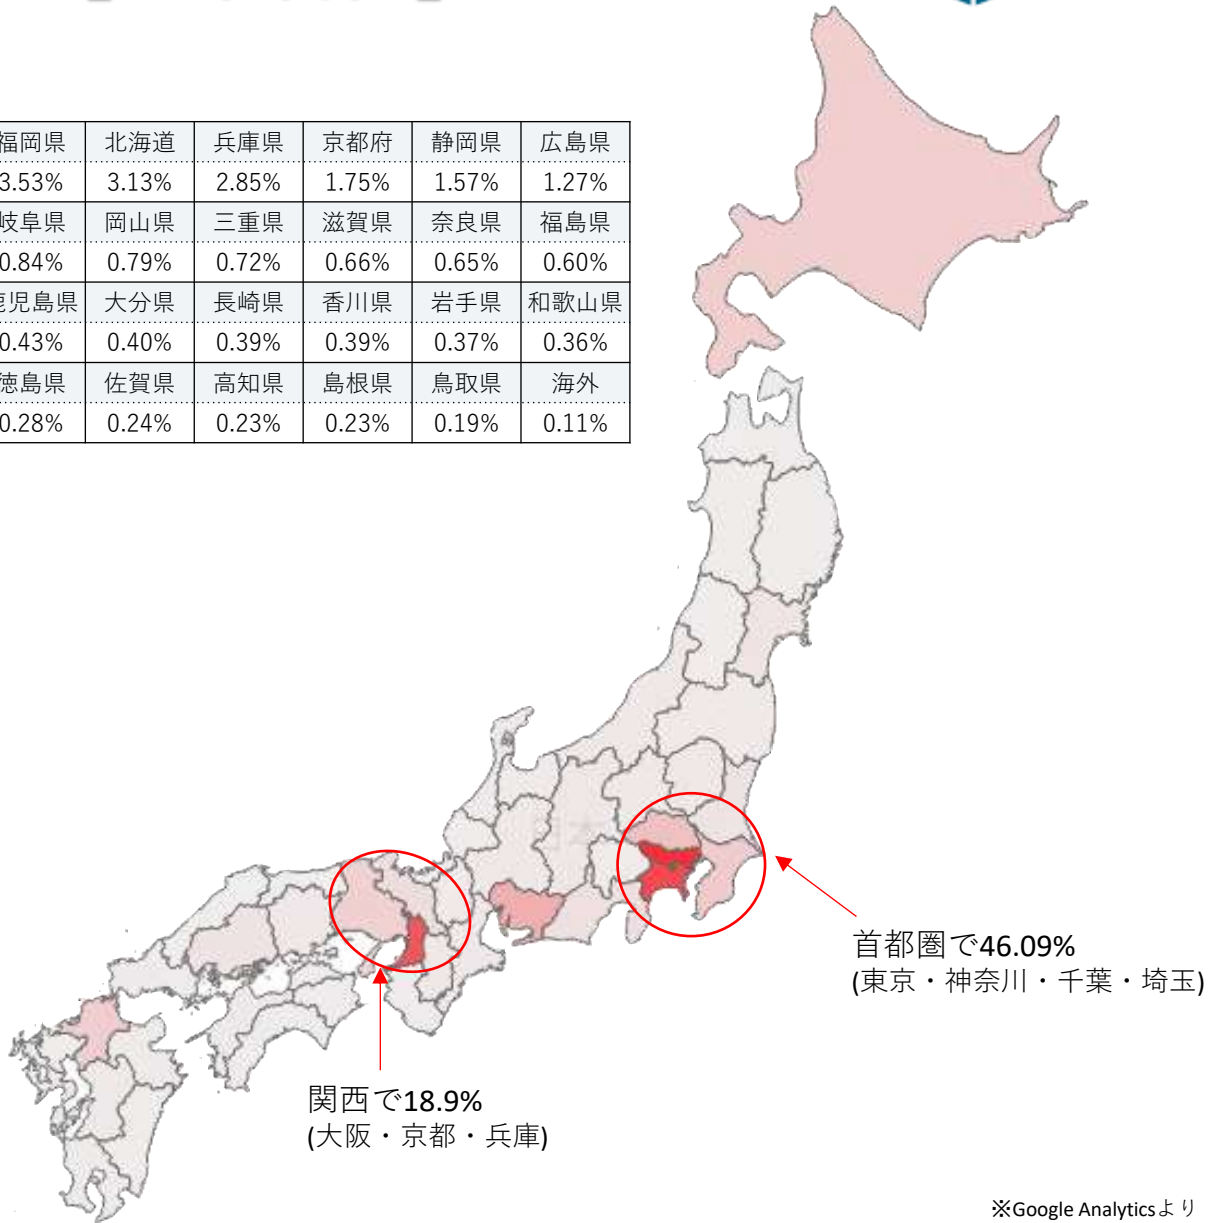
| 福岡県 | 北海道 | 兵庫県 | 京都府 | 静岡県 | 広島県 |
|---|---|---|---|---|---|
| 3.53% | 3.13% | 2.85% | 1.75% | 1.57% | 1.27% |
| 岐阜県 | 岡山県 | 三重県 | 滋賀県 | 奈良県 | 福島県 |
| 0.84% | 0.79% | 0.72% | 0.66% | 0.65% | 0.60% |
| 鹿児島県 | 大分県 | 長崎県 | 香川県 | 岩手県 | 和歌山県 |
| 0.43% | 0.40% | 0.39% | 0.39% | 0.37% | 0.36% |
| 徳島県 | 佐賀県 | 高知県 | 島根県 | 鳥取県 | 海外 |
| 0.28% | 0.24% | 0.23% | 0.23% | 0.19% | 0.11% |

首都圏で46.09%
(東京・神奈川・千葉・埼玉)

関西で18.9%
(大阪・京都・兵庫)

※Google Analyticsより